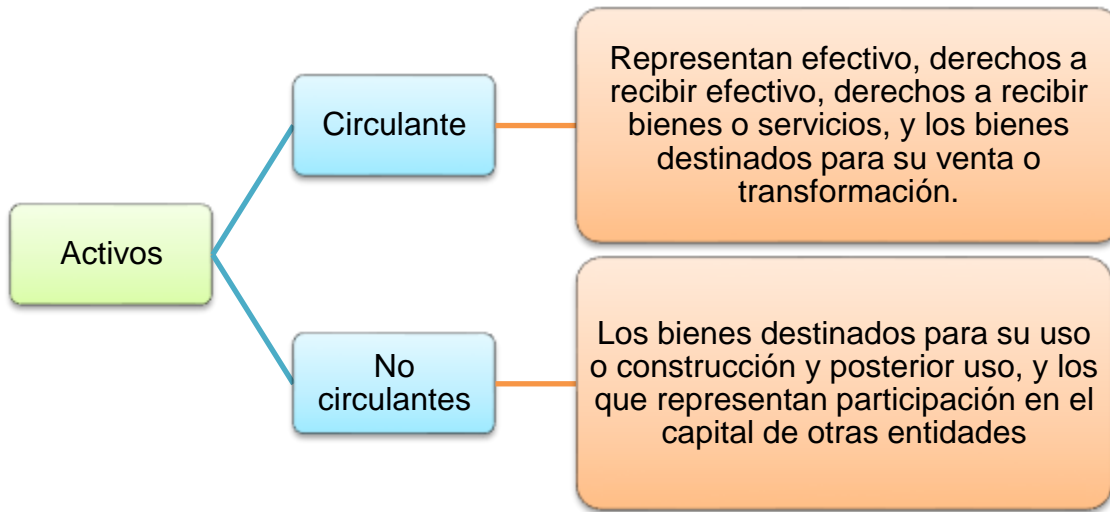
Activos

Circulante

Representan efectivo, derechos a recibir efectivo, derechos a recibir bienes o servicios, y los bienes destinados para su venta o transformación.

No circulantes

Los bienes destinados para su uso o construcción y posterior uso, y los que representan participación en el capital de otras entidades